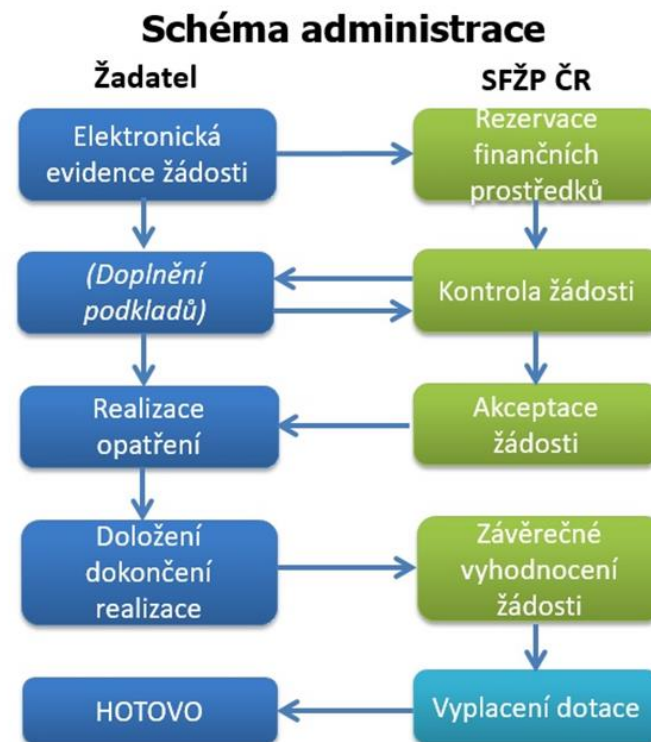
Schéma administrace

Žadatel

SFŽP ČR

Elektronická evidence žádosti

Rezervace finančních prostředků

(Doplnění podkladů)

Kontrola žádosti

Realizace opatření

Akceptace žádosti

Doložení dokončení realizace

Závěrečné vyhodnocení žádosti

HOTOVO

Vyplacení dotace